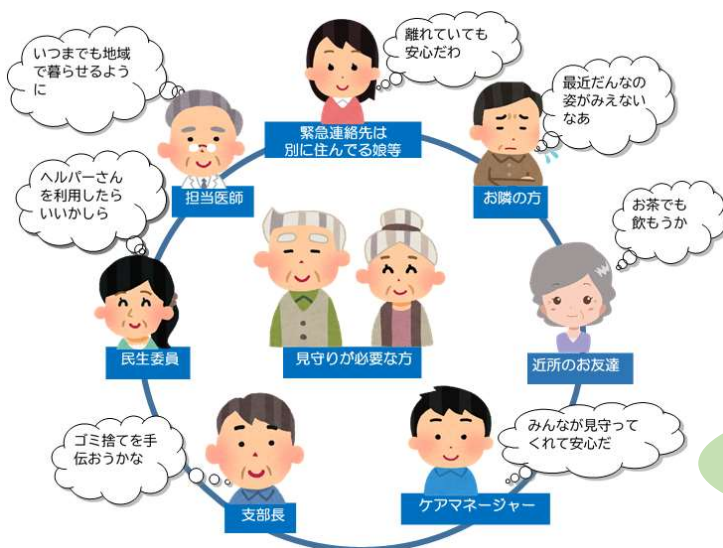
離れていても安心だわ

緊急連絡先は別に住んでる娘等

いつまでも地域で暮らせるように

担当医師

最近だんなの姿がみえないなあ

お隣の方

ヘルパーさんを利用したらいいかしら

お茶でも飲もうか

民生委員

見守りが必要な方

近所のお友達

ゴミ捨てを手伝おうかな

みんなが見守ってくれて安心だ

支部長

ケアマネージャー